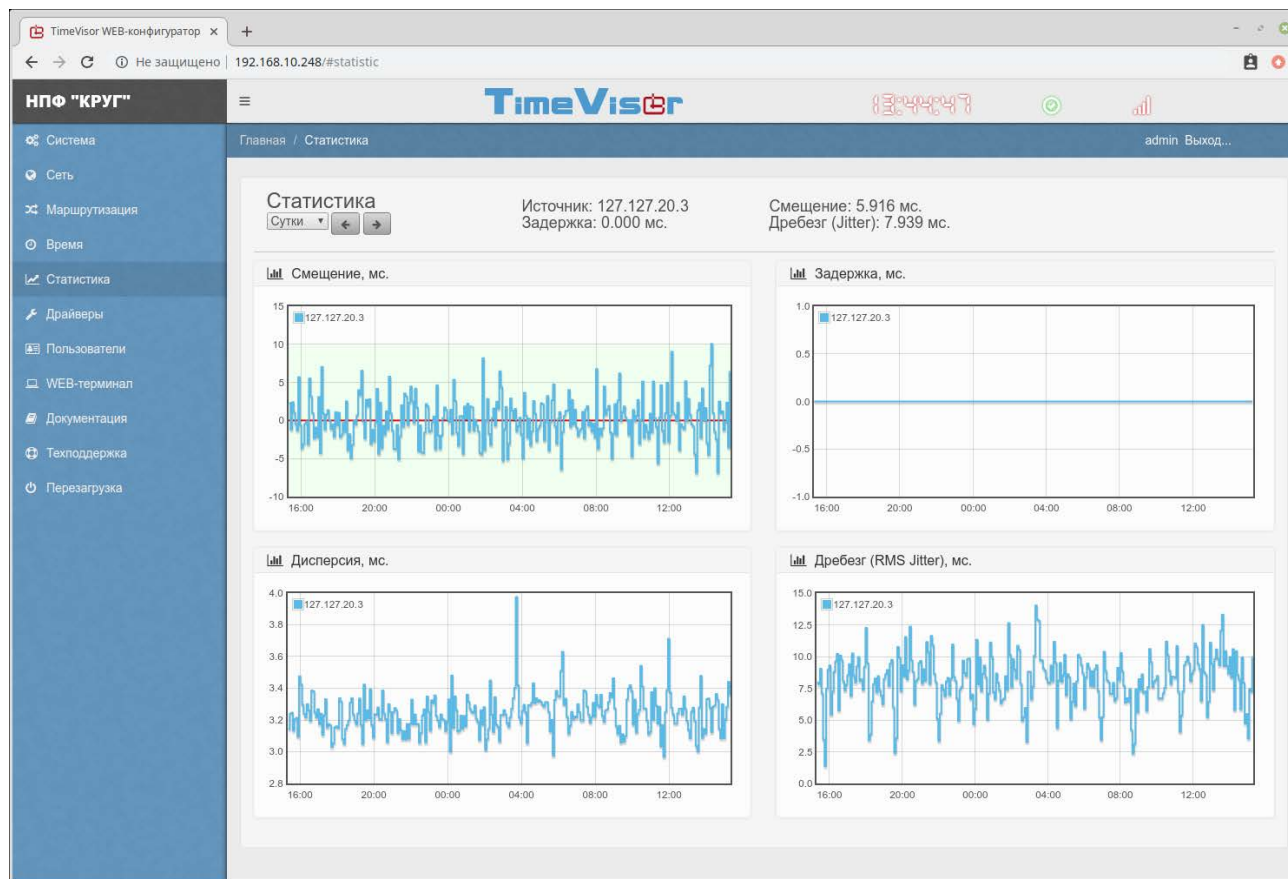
TimeVisor WEB-конфигуратор ×
+
Не защищено | 192.168.10.248/#statistic

НПФ "КРУГ"
≡
TimeVisor
13:44:47

Система
Сеть
Маршрутизация
Время
Статистика
Драйверы
Пользователи
WEB-терминал
Документация
Техподдержка
Перезагрузка

Главная / Статистика
admin Выход...

Статистика
Сутки
Источник: 127.127.20.3
Задержка: 0.000 мс.
Смещение: 5.916 мс.
Дребезг (Jitter): 7.939 мс.

Смещение, мс.
127.127.20.3
15
10
5
0
-5
-10
16:00 20:00 00:00 04:00 08:00 12:00

Задержка, мс.
127.127.20.3
1.0
0.5
0.0
-0.5
-1.0
16:00 20:00 00:00 04:00 08:00 12:00

Дисперсия, мс.
127.127.20.3
4.0
3.8
3.6
3.4
3.2
3.0
2.8
16:00 20:00 00:00 04:00 08:00 12:00

Дребезг (RMS Jitter), мс.
127.127.20.3
15.0
12.5
10.0
7.5
5.0
2.5
0.0
16:00 20:00 00:00 04:00 08:00 12:00